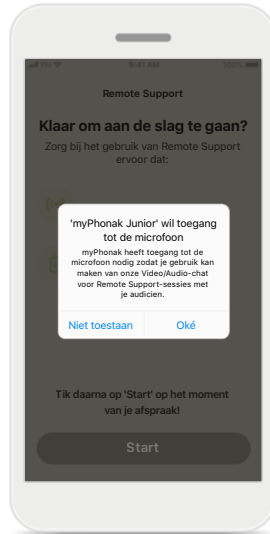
9:41 AM

100%

Remote Support

Klaar om aan de slag te gaan?

Zorg bij het gebruik van Remote Support ervoor dat:

'myPhonak Junior' wil toegang tot de microfoon

myPhonak heeft toegang tot de microfoon nodig zodat je gebruik kan maken van onze Video/Audio-chat voor Remote Support-sessies met je audicien.

Niet toestaan

Oké

Tik daarna op 'Start' op het moment van je afspraak!

Start